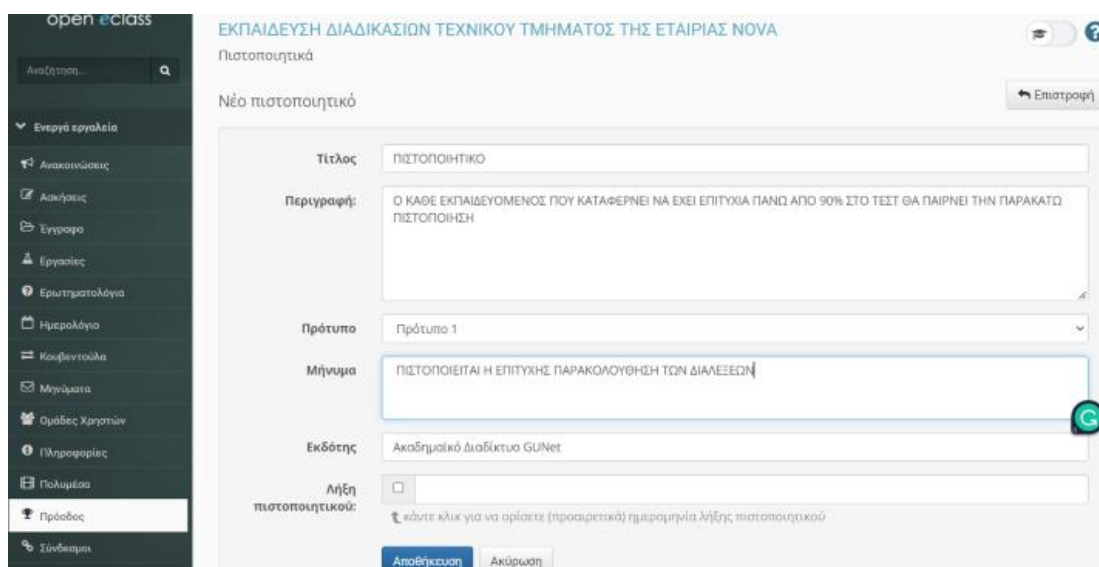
open eclass

Αναζήτηση...

Ενεργά εργαλεία

Ανακοινώσεις

Ασκήσεις

Έγγραφα

Εργασίες

Ερωτηματολόγια

Ημερολόγιο

Κουβεντούλα

Μηνύματα

Ομάδες Χρηστών

Πληροφορίες

Πολυμέσα

Πρόοδος

Σύνδεσμοι

ΕΚΠΑΙΔΕΥΣΗ ΔΙΑΔΙΚΑΣΙΩΝ ΤΕΧΝΙΚΟΥ ΤΜΗΜΑΤΟΣ ΤΗΣ ΕΤΑΙΡΙΑΣ NOVA

Πιστοποιητικά

Νέο πιστοποιητικό

Επιστροφή

Τίτλος: ΠΙΣΤΟΠΟΙΗΤΙΚΟ

Περιγραφή: Ο ΚΑΘΕ ΕΚΠΑΙΔΕΥΟΜΕΝΟΣ ΠΟΥ ΚΑΤΑΦΕΡΝΕΙ ΝΑ ΕΧΕΙ ΕΠΙΤΥΧΙΑ ΠΑΝΩ ΑΠΟ 90% ΣΤΟ ΤΕΣΤ ΘΑ ΠΑΙΡΝΕΙ ΤΗΝ ΠΑΡΑΚΑΤΩ ΠΙΣΤΟΠΟΙΗΣΗ

Πρότυπο: Πρότυπο 1

Μήνυμα: ΠΙΣΤΟΠΟΙΕΙΤΑΙ Η ΕΠΙΤΥΧΗΣ ΠΑΡΑΚΟΛΟΥΘΗΣΗ ΤΩΝ ΔΙΑΛΕΞΕΩΝ

Εκδότης: Ακαδημαϊκό Διαδίκτυο GUNet

Λήξη πιστοποιητικού:

κάντε κλικ για να ορίσετε (προαιρετικά) ημερομηνία λήξης πιστοποιητικού

Αποθήκευση

Ακύρωση